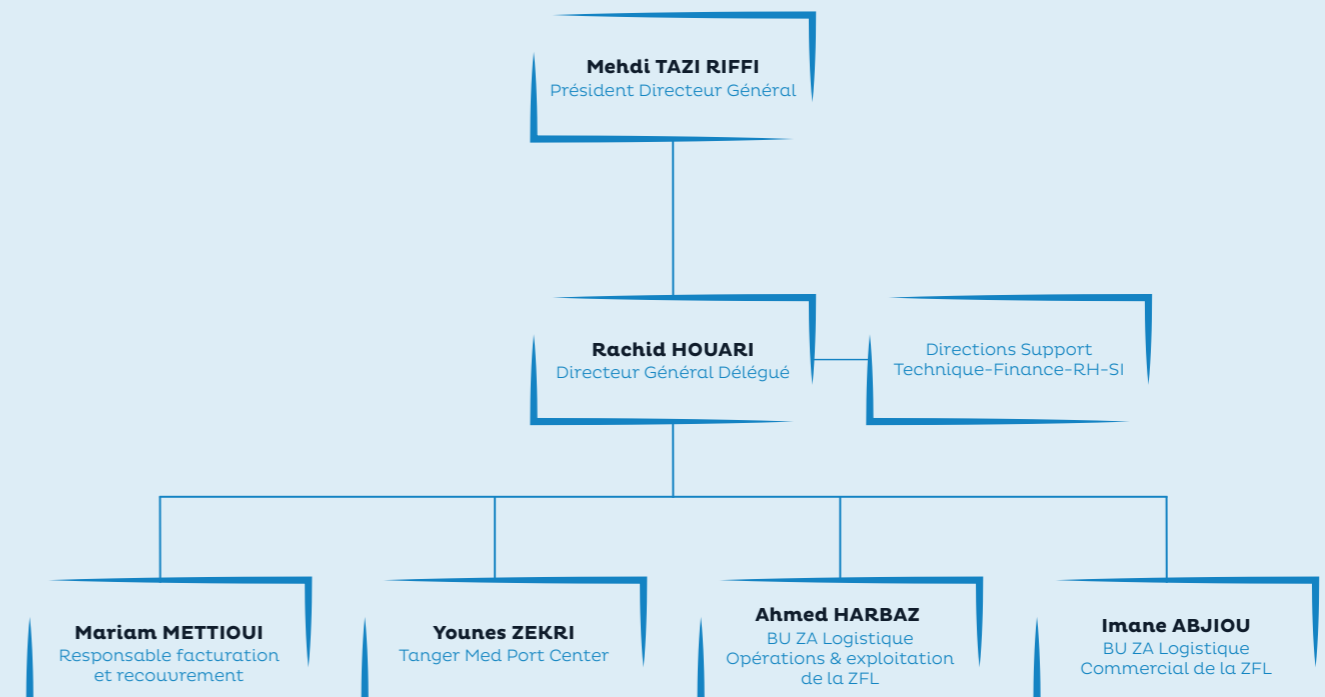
Mehdi TAZI RIFFI
Président Directeur Général

Rachid HOUARI
Directeur Général Délégué

Directions Support
Technique-Finance-RH-SI

Mariam METTIOUI
Responsable facturation et recouvrement

Younes ZEKRI
Tanger Med Port Center

Ahmed HARBAZ
BU ZA Logistique Opérations & exploitation de la ZFL

Imane ABJIOU
BU ZA Logistique Commercial de la ZFL